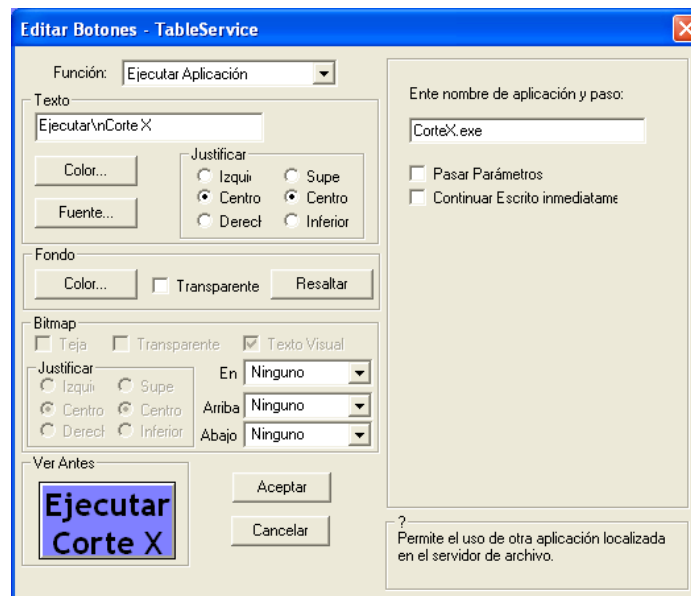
Editar Botones - TableService

Función: Ejecutar Aplicación

Texto
Ejecutar\nCorte X
Color...
Fuente...
Justificar
Izqui
Centro
Derecł
Supe
Centro
Inferior

Fondo
Color...
Transparente
Resaltar

Bitmap
Teja
Transparente
Texto Visual
Justificar
Izqui
Centro
Derecł
Supe
Centro
Inferior
En Ninguno
Arriba Ninguno
Abajo Ninguno

Ver Antes
Ejecutar
Corte X

Aceptar
Cancelar

Ente nombre de aplicación y paso:
CorteX.exe
Pasar Parámetros
Continuar Escrito inmediatame

?
Permite el uso de otra aplicación localizada en el servidor de archivo.